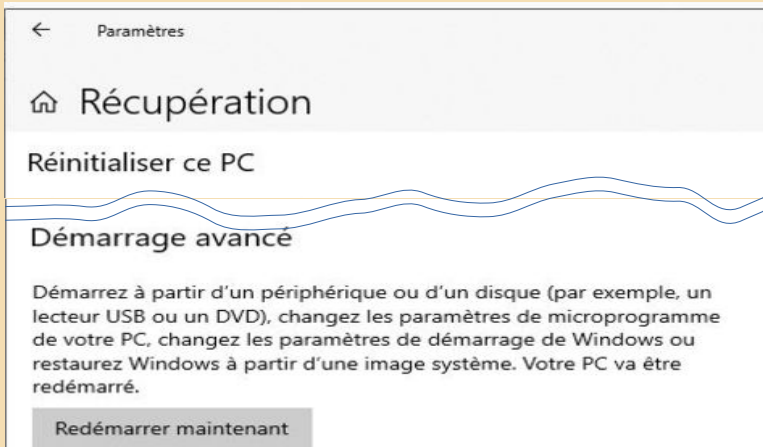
←  Paramètres

Récupération

Réinitialiser ce PC

Démarrage avancé

Démarrez à partir d'un périphérique ou d'un disque (par exemple, un lecteur USB ou un DVD), changez les paramètres de microprogramme de votre PC, changez les paramètres de démarrage de Windows ou restaurez Windows à partir d'une image système. Votre PC va être redémarré.

Redémarrer maintenant